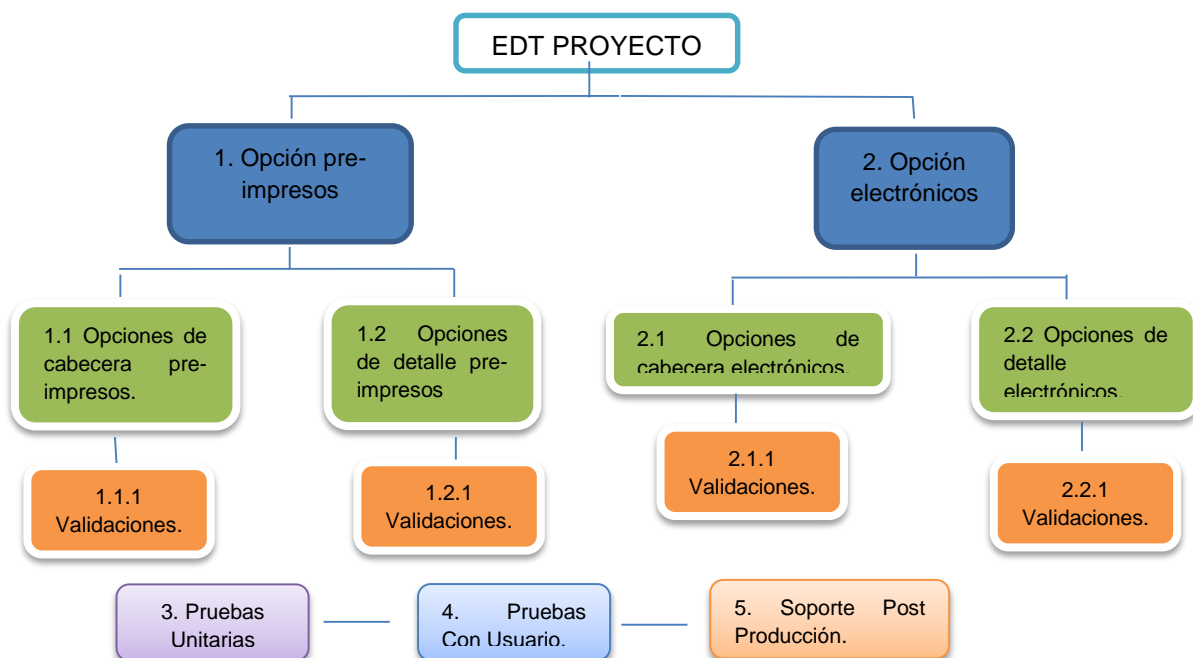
EDT PROYECTO

1. Opción pre-impresos

2. Opción electrónicos

1.1 Opciones de cabecera pre-impresos.

1.2 Opciones de detalle pre-impresos

2.1 Opciones de cabecera electrónicos.

2.2 Opciones de detalle electrónicos.

1.1.1 Validaciones.

1.2.1 Validaciones.

2.1.1 Validaciones.

2.2.1 Validaciones.

3. Pruebas Unitarias

4. Pruebas Con Usuario.

5. Soporte Post Producción.